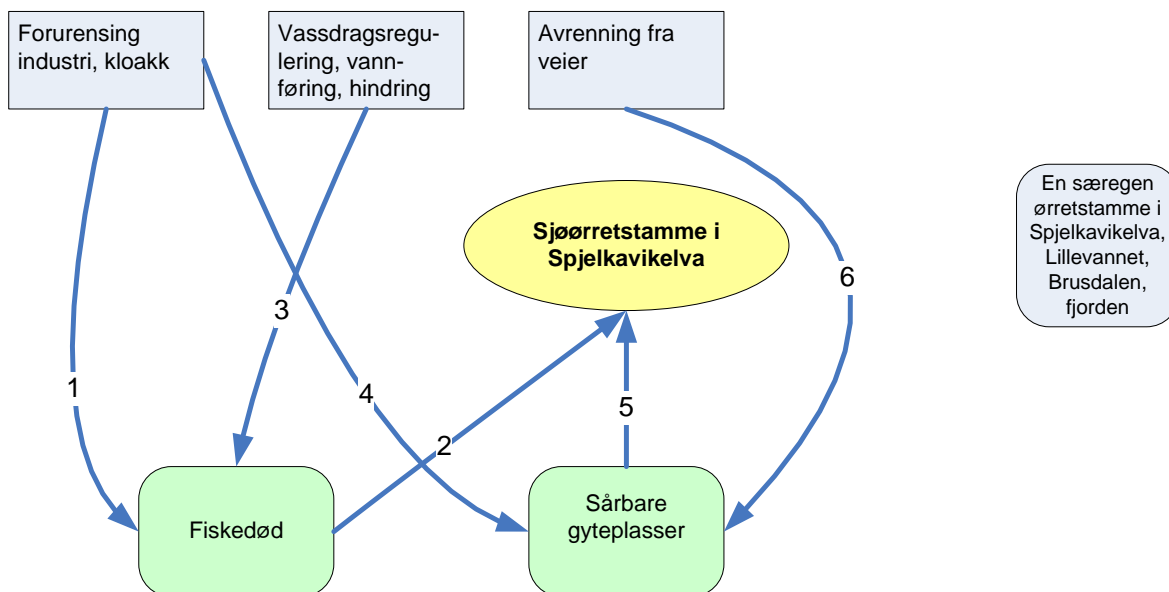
Forurensing industri, kloakk

Vassdragsregulering, vannføring, hindring

Avrenning fra veier

En særegen ørretstamme i Spjelkavikelva, Lillevannet, Brusdalen, fjorden

Sjøørretstamme i Spjelkavikelva

3

6

1

4

5

2

Fiskedød

Sårbare gyteplasser